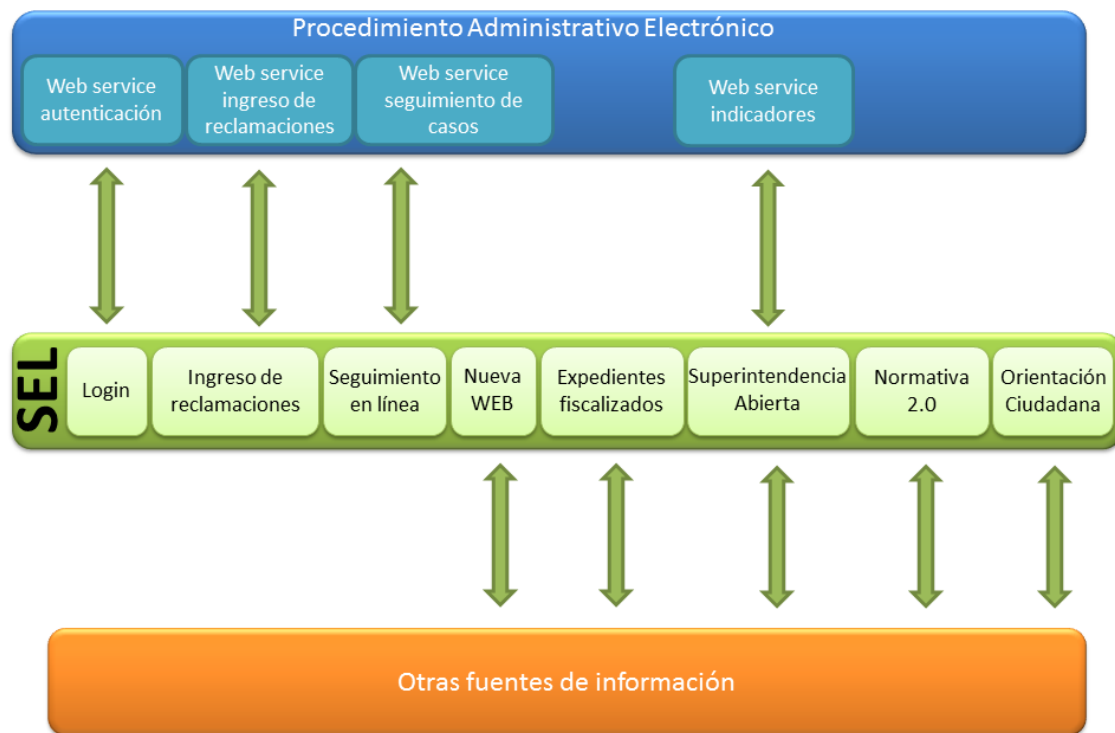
Procedimiento Administrativo Electrónico

Web service autenticación

Web service ingreso de reclamaciones

Web service seguimiento de casos

Web service indicadores

SEL

Login

Ingreso de reclamaciones

Seguimiento en línea

Nueva WEB

Expedientes fiscalizados

Superintendencia Abierta

Normativa 2.0

Orientación Ciudadana

Otras fuentes de información